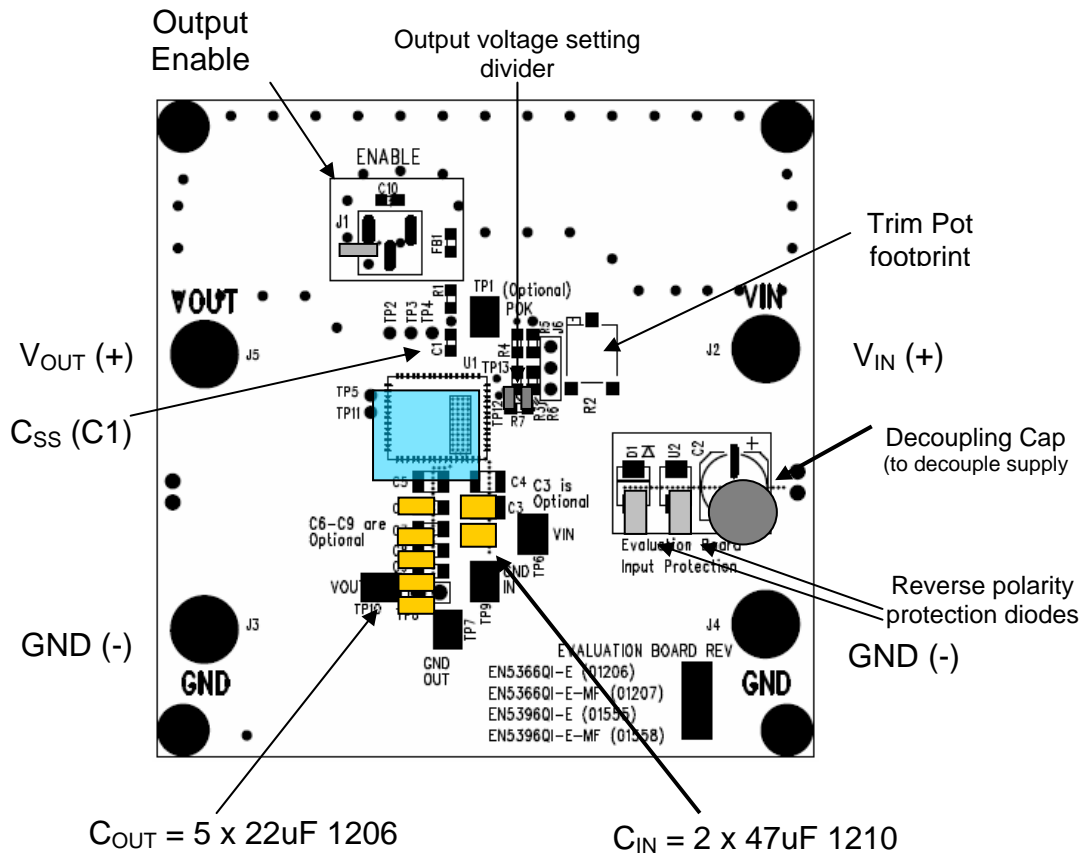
Output Enable

Output voltage setting divider

Trim Pot footprint

ENABLE
C10
J1
FB1

VOUT
TP2 TP3 TP4 R1
C1
TP1 (Optional)
POK
R4 R5 J6
TP13
U1
TP5
TP11
TP12
R7
R3 R6
R2
J5
J2
VIN

$V_{OUT}$ (+)

$V_{IN}$ (+)

$C_{SS}$ (C1)

Decoupling Cap
(to decouple supply

D1 U2 C2 +

C5
C4
C3 is Optional
C3
C6-C9 are Optional
VIN
TP6
Evaluation Board
Input Protection

Reverse polarity protection diodes

VOUT
TP10
TP8
TP7
TP9
GND IN
GND OUT

GND (-)

GND (-)

J3
J4
GND
GND

EVALUATION BOARD REV
EN5366QI-E (01206)
EN5366QI-E-MF (01207)
EN5396QI-E (01555)
EN5396QI-E-MF (01558)

$C_{OUT}$ = 5 x 22uF 1206

$C_{IN}$ = 2 x 47uF 1210